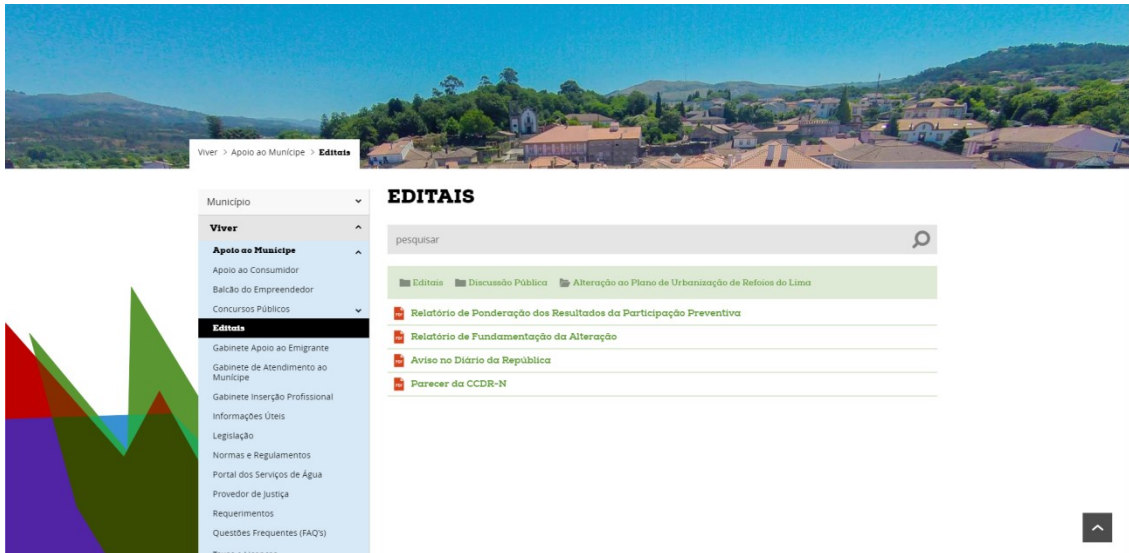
Viver > Apoio ao Munícipe > Editais

Município

Viver

Apoio ao Munícipe

Apoio ao Consumidor

Balcão do Empreendedor

Concursos Públicos

Editais

Gabinete Apoio ao Emigrante

Gabinete de Atendimento ao Munícipe

Gabinete Inserção Profissional

Informações Úteis

Legislação

Normas e Regulamentos

Portal dos Serviços de Água

Provedor de Justiça

Requerimentos

Questões Frequentes (FAQ's)

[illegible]

EDITAIS

pesquisar

Editais Discussão Pública Alteração ao Plano de Urbanização de Refoios do Lima

Relatório de Ponderação dos Resultados da Participação Preventiva

Relatório de Fundamentação da Alteração

Aviso no Diário da República

Parecer da CCDR-N